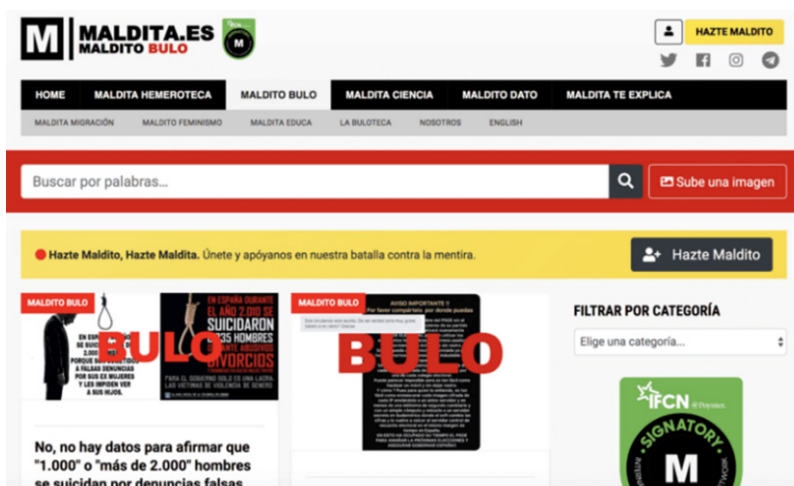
M MALDITA.ES
MALDITO BULO

HAZTE MALDITO

HOME | MALDITA HEMEROTECA | MALDITO BULO | MALDITA CIENCIA | MALDITO DATO | MALDITA TE EXPLICA

MALDITA MIGRACIÓN | MALDITO FEMINISMO | MALDITA EDUCA | LA BULOTECA | NOSOTROS | ENGLISH

Buscar por palabras...

Sube una imagen

Hazte Maldito, Hazte Maldita. Únete y apóyanos en nuestra batalla contra la mentira.

Hazte Maldito

MALDITO BULO

EN ESPAÑA DURANTE EL AÑO 2.018 SE SUICIDARON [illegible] HOMBRES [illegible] DIVORCIOS

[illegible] SE SUICIDAN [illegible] 2.000 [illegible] PORQUE SUFREN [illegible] FALSAS DENUNCIAS POR SUS EX MUJERES Y LES IMPIDEN VER A SUS HIJOS.

BULO

No, no hay datos para afirmar que "1.000" o "más de 2.000" hombres se suicidan por denuncias falsas

MALDITO BULO

AVISO IMPORTANTE !!
Por favor compártalo por donde puedas

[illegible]

BULO

FILTRAR POR CATEGORÍA

Elige una categoría...

IFCN
SIGNATORY
M